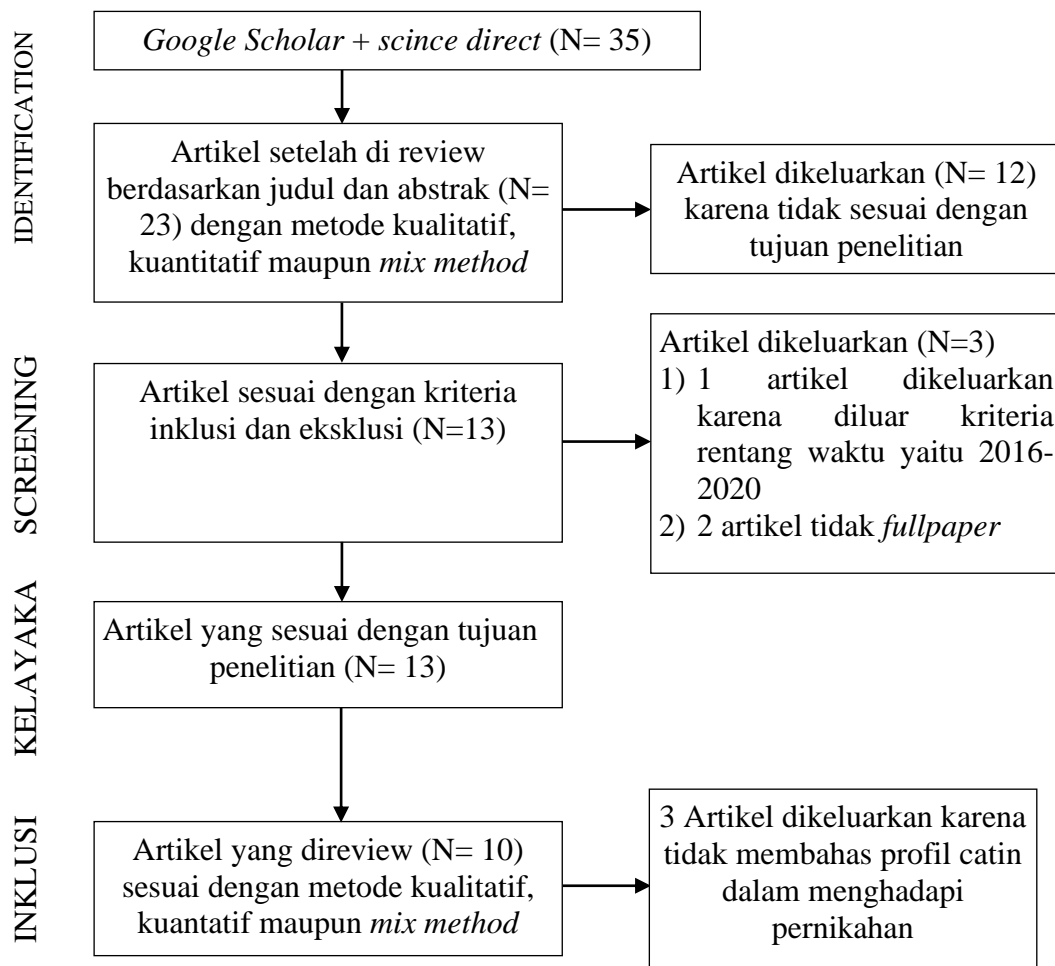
IDENTIFICATION

Google Scholar + scince direct (N= 35)

Artikel setelah di review berdasarkan judul dan abstrak (N= 23) dengan metode kualitatif, kuantitatif maupun mix method

Artikel dikeluarkan (N= 12) karena tidak sesuai dengan tujuan penelitian

SCREENING

Artikel sesuai dengan kriteria inklusi dan eksklusi (N=13)

Artikel dikeluarkan (N=3)
1) 1 artikel dikeluarkan karena diluar kriteria rentang waktu yaitu 2016-2020
2) 2 artikel tidak fullpaper

KELAYAKA

Artikel yang sesuai dengan tujuan penelitian (N= 13)

INKLUSI

Artikel yang direview (N= 10) sesuai dengan metode kualitatif, kuantatif maupun mix method

3 Artikel dikeluarkan karena tidak membahas profil catin dalam menghadapi pernikahan